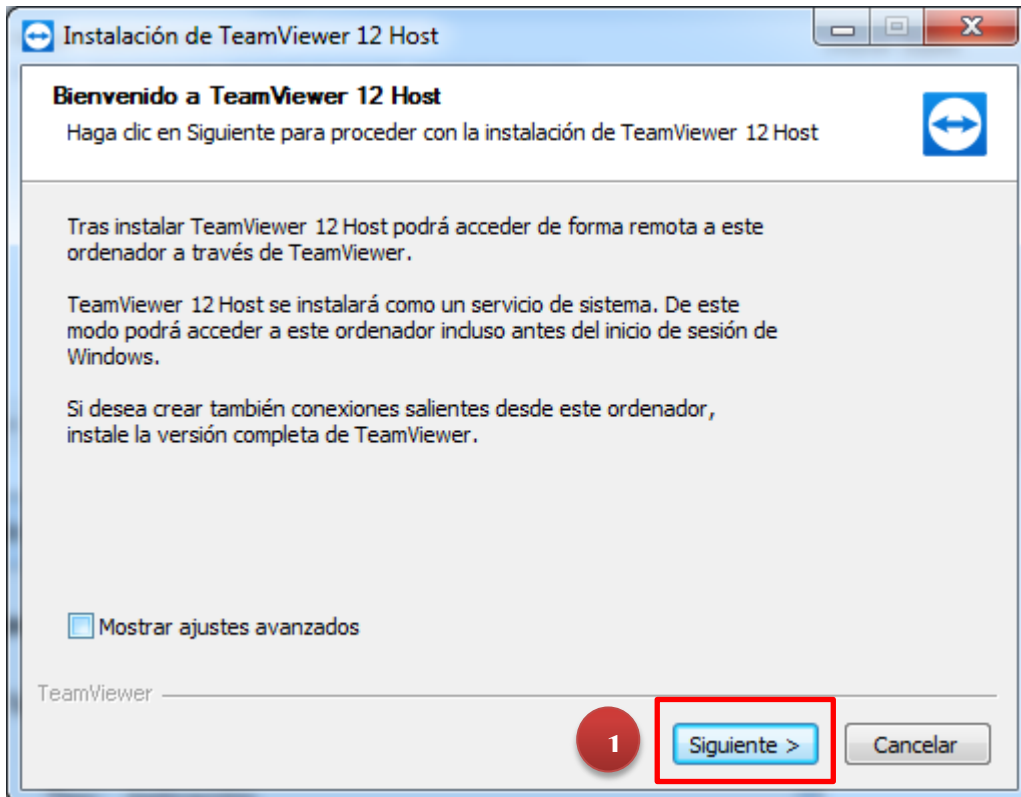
Instalación de TeamViewer 12 Host

Bienvenido a TeamViewer 12 Host
Haga clic en Siguiente para proceder con la instalación de TeamViewer 12 Host

Tras instalar TeamViewer 12 Host podrá acceder de forma remota a este ordenador a través de TeamViewer.

TeamViewer 12 Host se instalará como un servicio de sistema. De este modo podrá acceder a este ordenador incluso antes del inicio de sesión de Windows.

Si desea crear también conexiones salientes desde este ordenador, instale la versión completa de TeamViewer.

Mostrar ajustes avanzados

TeamViewer

1

Siguiente >

Cancelar